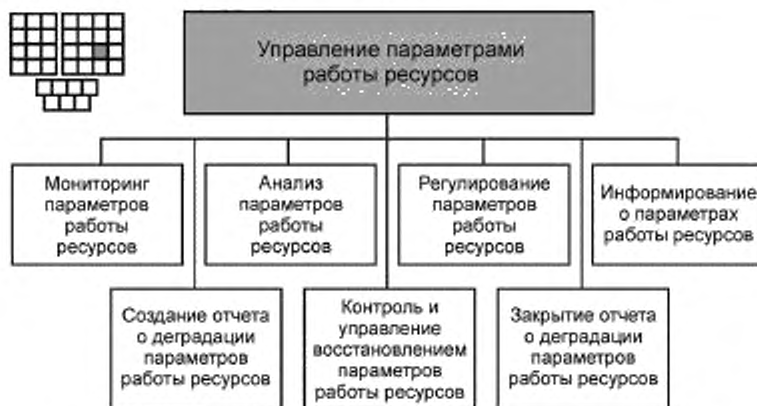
Управление параметрами работы ресурсов

Мониторинг параметров работы ресурсов

Анализ параметров работы ресурсов

Регулирование параметров работы ресурсов

Информирование о параметрах работы ресурсов

Создание отчета о деградации параметров работы ресурсов

Контроль и управление восстановлением параметров работы ресурсов

Закрытие отчета о деградации параметров работы ресурсов